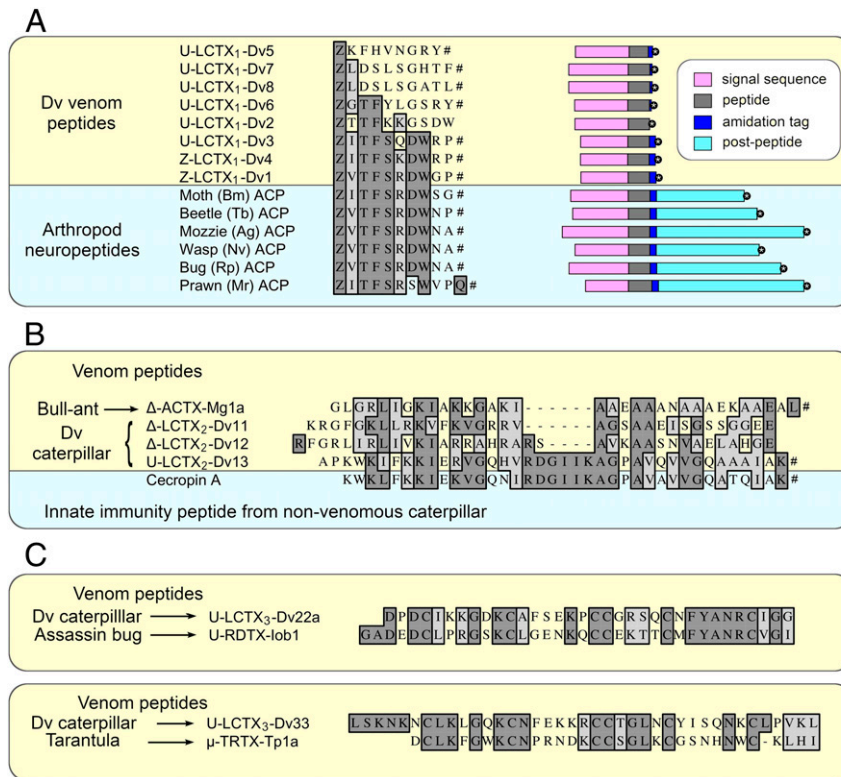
A

Dv venom peptides

U-LCTX$_1$-Dv5 ZKFHVNGRY#
U-LCTX$_1$-Dv7 ZLDSLSGHTF#
U-LCTX$_1$-Dv8 ZLDSLSGATL#
U-LCTX$_1$-Dv6 ZGTFYLGSRY#
U-LCTX$_1$-Dv2 ZTTFKKGSDW
U-LCTX$_1$-Dv3 ZITFSQDWRP#
Z-LCTX$_1$-Dv4 ZITFSKDWRP#
Z-LCTX$_1$-Dv1 ZVTFSRDWGP#

Arthropod neuropeptides

Moth (Bm) ACP ZITFSRDWSG#
Beetle (Tb) ACP ZVTFSRDWNP#
Mozzie (Ag) ACP ZVTFSRDWNA#
Wasp (Nv) ACP ZVTFSRDWNA#
Bug (Rp) ACP ZVTFSRDWNA#
Prawn (Mr) ACP ZITFSRSWVPQ#

signal sequence
peptide
amidation tag
post-peptide

B

Venom peptides

Bull-ant → Δ-ACTX-Mg1a GLGRLIGKIAKKGAKI------AAEAAANAAAEKAAEAL#
Dv caterpillar
Δ-LCTX$_2$-Dv11 KRGFGKLLRKVFKVGRRV------AGSAAEISGSSGGEE
Δ-LCTX$_2$-Dv12 RFGRLIRLIVKIARRAHRARS----AVKAASNVAELAHGE
U-LCTX$_2$-Dv13 APKWKIFKKIERVGQHVRDGIIKAGPAVQVVGQAAAIAK#
Cecropin A KWKLFKKIEKVGQNIRDGIIKAGPAVAVVGQATQIAK#

Innate immunity peptide from non-venomous caterpillar

C

Venom peptides
Dv caterpilllar → U-LCTX$_3$-Dv22a DPDCIKKGDKCAFSEKPCCGRSQCNFYANRCIGG
Assassin bug → U-RDTX-Iob1 GADEDCLPRGSKCLGENKQCCEKTTCMFYANRCVGI

Venom peptides
Dv caterpillar → U-LCTX$_3$-Dv33 LSKNKNCLKLGQKCNFEKKRCCTGLNCYISQNKCLPVKL
Tarantula → μ-TRTX-Tp1a DCLKFGWKCNPRNDKCCSGLKCGSNHNWC-KLHI